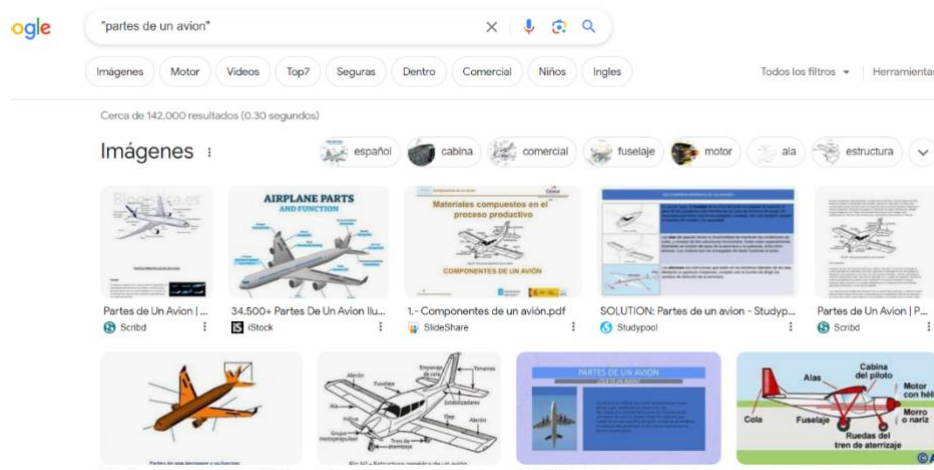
ogle

"partes de un avion"

Imágenes Motor Videos Top7 Seguras Dentro Comercial Niños Ingles

Todos los filtros ▾ Herramientas

Cerca de 142,000 resultados (0.30 segundos)

Imágenes

español cabina comercial fuselaje motor ala estructura

AIRPLANE PARTS AND FUNCTION

Materiales compuestos en el proceso productivo

COMPONENTES DE UN AVIÓN

Partes de Un Avion | ...
Scribd

34.500+ Partes De Un Avion Ilu...
iStock

1.- Componentes de un avión.pdf
SlideShare

SOLUTION: Partes de un avion - Studyp...
Studypool

Partes de Un Avion | P...
Scribd

Alerón
Fuselaje
Empenaje de cola
Timones
Estabilizadores
Ala
Flap
Alerón
Hélice
Grupo motopropulsor
Tren de aterrizaje

PARTES DE UN AVION

Alas
Cabina del piloto
Motor con hélice
Cola
Fuselaje
Morro o nariz
Ruedas del tren de aterrizaje